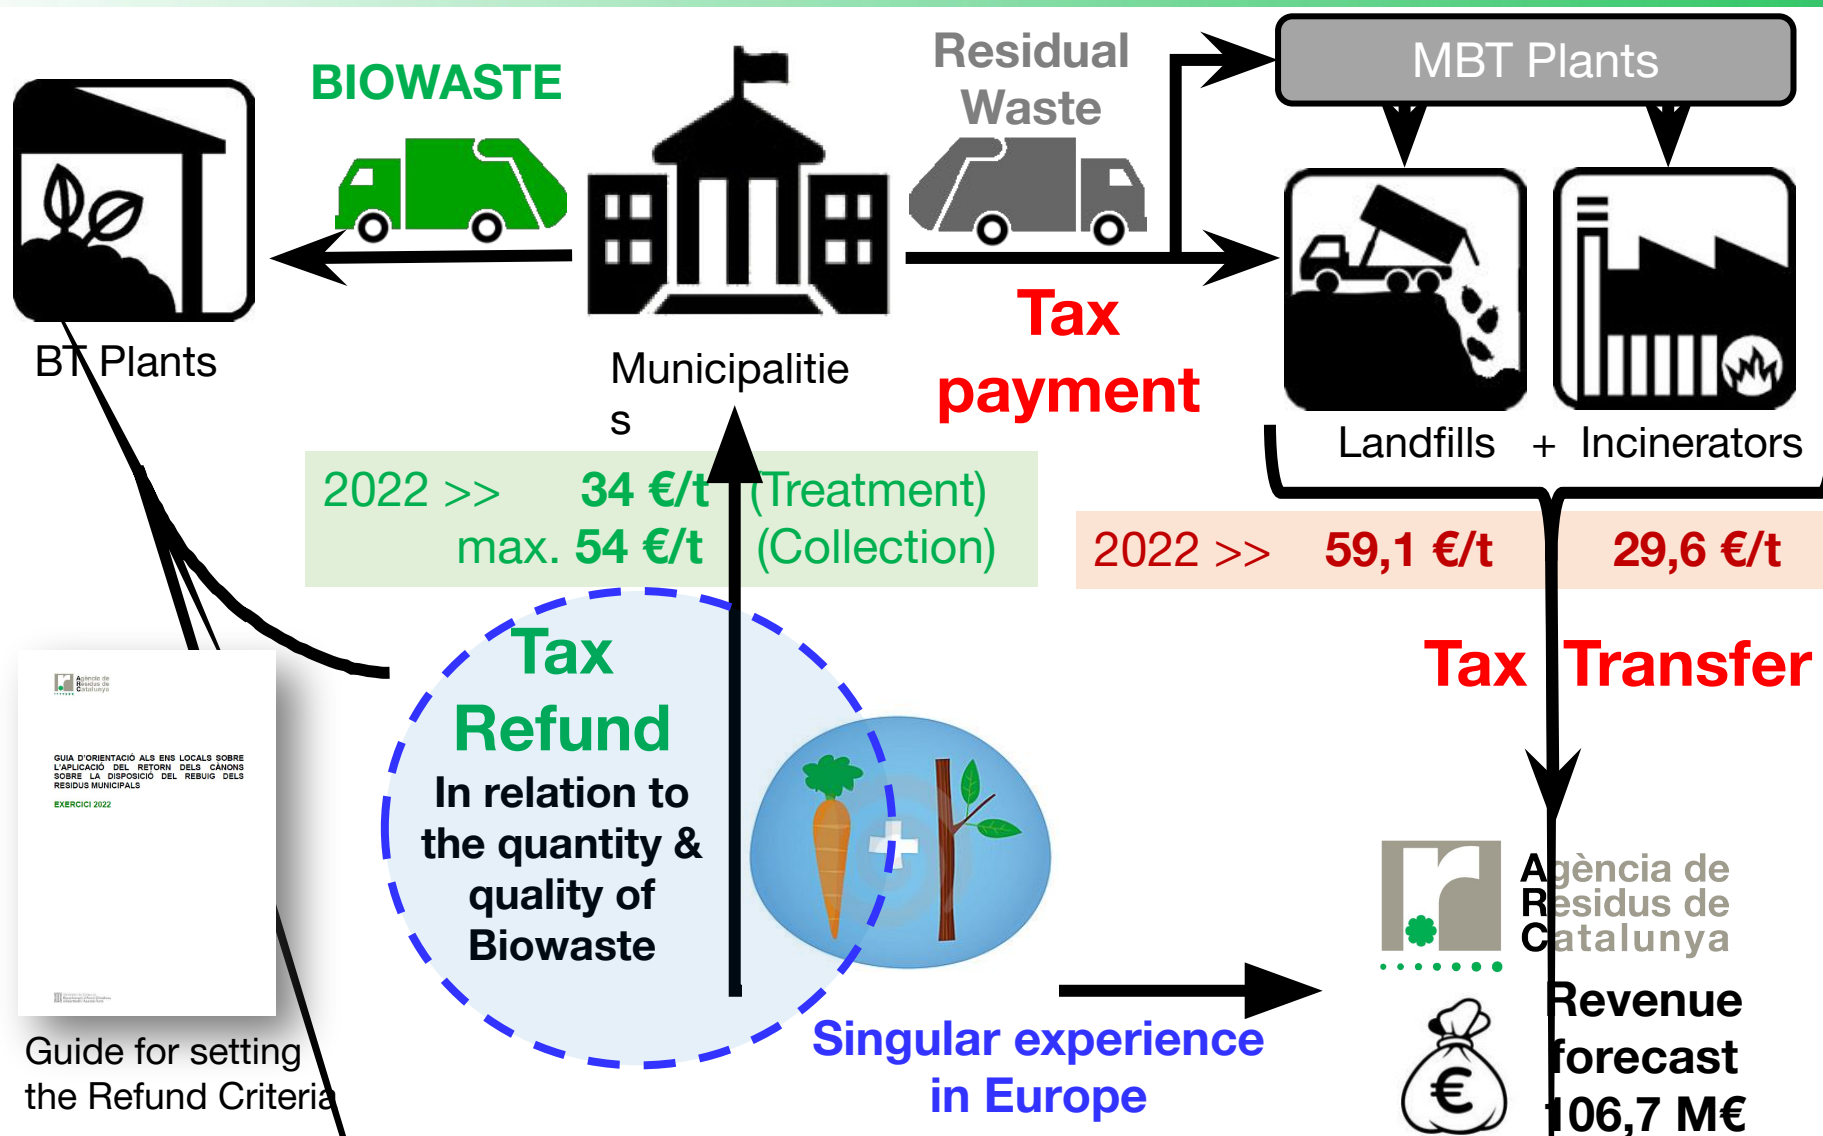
BIOWASTE

Residual Waste

MBT Plants

BT Plants

Municipalitie s

Tax payment

Landfills + Incinerators

2022 >> 34 €/t (Treatment)
max. 54 €/t (Collection)

2022 >> 59,1 €/t 29,6 €/t

Tax Transfer

Agència de Residus de Catalunya

GUIA D'ORIENTACIÓ ALS ENS LOCALS SOBRE L'APLICACIÓ DEL RETORN DELS CÀNONS SOBRE LA DISPOSICIÓ DEL REBUIG DELS RESIDUS MUNICIPALS

EXERCICI 2022

Tax Refund
In relation to the quantity & quality of Biowaste

Guide for setting the Refund Criteria

Singular experience in Europe

Agència de Residus de Catalunya

Revenue forecast 106,7 M€